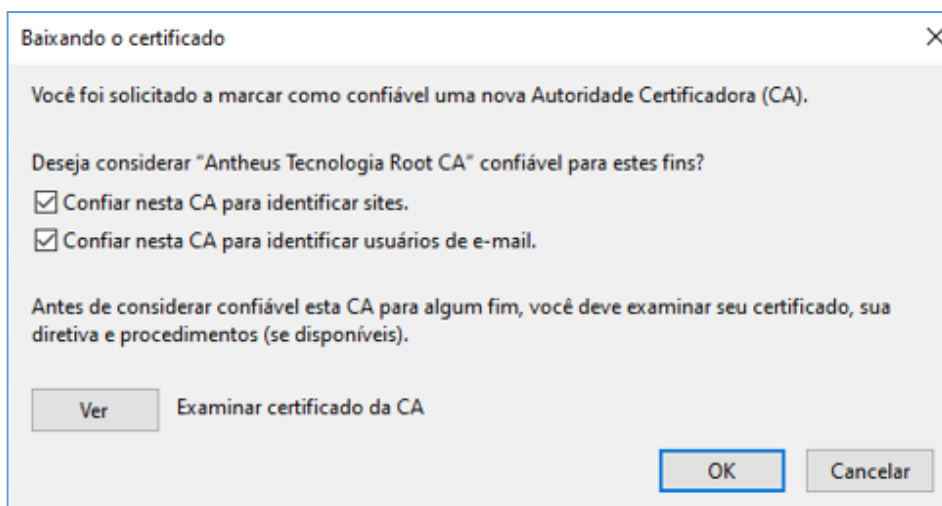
Baixando o certificado

×

Você foi solicitado a marcar como confiável uma nova Autoridade Certificadora (CA).

Deseja considerar "Antheus Tecnologia Root CA" confiável para estes fins?

☑ Confiar nesta CA para identificar sites.

☑ Confiar nesta CA para identificar usuários de e-mail.

Antes de considerar confiável esta CA para algum fim, você deve examinar seu certificado, sua diretiva e procedimentos (se disponíveis).

Ver

Examinar certificado da CA

OK

Cancelar